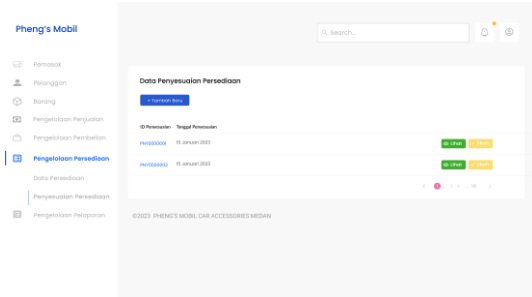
Pheng's Mobil

Search...

Pemasok
Pelanggan
Barang
Pengelolaan Penjualan
Pengelolaan Pembelian
Pengelolaan Persediaan
Data Persediaan
Penyesuaian Persediaan
Pengelolaan Pelaporan

Data Penyesuaian Persediaan

+ Tambah Baru

| ID Penyesuaian | Tanggal Penyesuaian | | |
|---|---|---|---|
| PNY0000001 | 15 Januari 2023 | Lihat | Ubah |
| PNY0000002 | 15 Januari 2023 | Lihat | Ubah |

< 1 2 3 ... 10 >

©2023 PHENG'S MOBIL CAR ACCESSORIES MEDAN